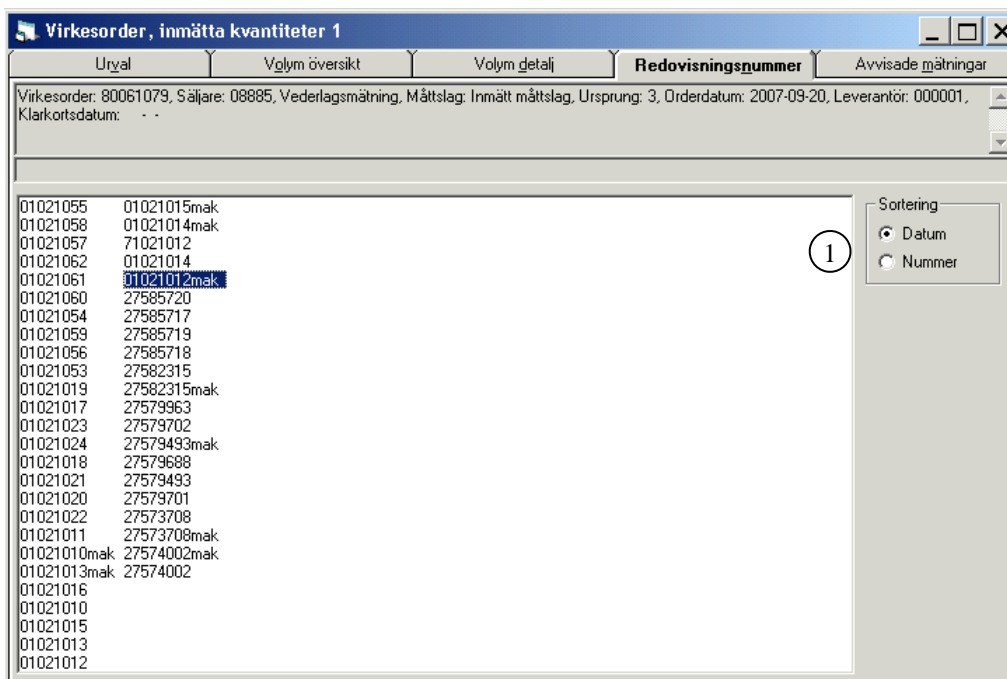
Virkesorder, inmätta kvantiteter 1

Urval | Volym översikt | Volym detalj | Redovisningsnummer | Avvisade mätningar

Virkesorder: 80061079, Säljare: 08885, Vederlagsmätning, Måttslag: Inmätt måttslag, Ursprung: 3, Orderdatum: 2007-09-20, Leverantör: 000001, Klarkortsdatum: - -

01021055 01021015mak
01021058 01021014mak
01021057 71021012
01021062 01021014
01021061 01021012mak
01021060 27585720
01021054 27585717
01021059 27585719
01021056 27585718
01021053 27582315
01021019 27582315mak
01021017 27579963
01021023 27579702
01021024 27579493mak
01021018 27579688
01021021 27579493
01021020 27579701
01021022 27573708
01021011 27573708mak
01021010mak 27574002mak
01021013mak 27574002
01021016
01021010
01021015
01021013
01021012

Sortering
Datum
Nummer

1